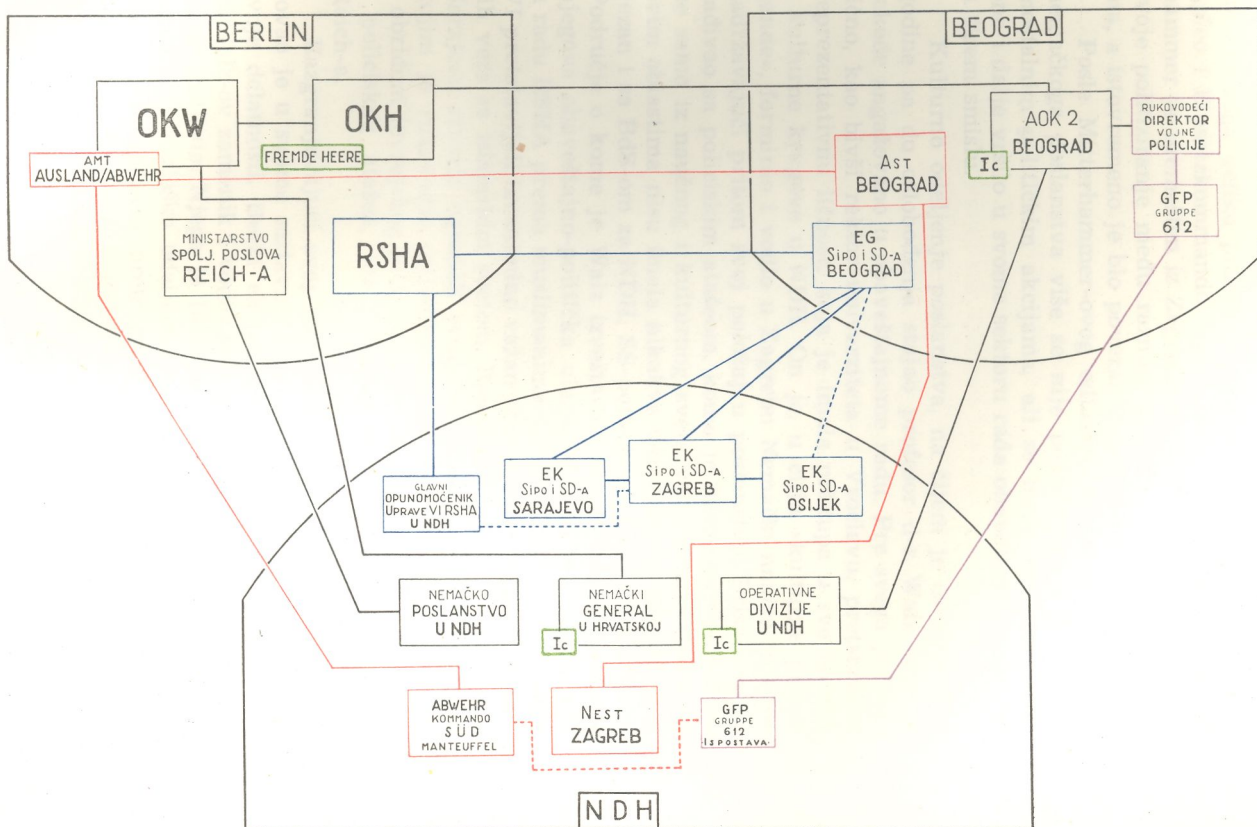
BERLIN

BEOGRAD

OKW

OKH

FREMDE HEERE

AMT AUSLAND/ABWEHR

AST BEOGRAD

AOK 2 BEOGRAD

Ic

RUKOVODEĆI DIREKTOR VOJNE POLICIJE

GFP GRUPPE 612

MINISTARSTVO SPOLJ. POSLOVA REICH-A

RSHA

EG Sipo i SD-a BEOGRAD

GLAVNI OPUNOMOĆENIK UPRAVE VI RSHA U NDH

EK Sipo i SD-a SARAJEVO

EK Sipo i SD-a ZAGREB

EK Sipo i SD-a OSIJEK

NEMAČKO POSLANSTVO U NDH

NEMAČKI GENERAL U HRVATSKOJ

Ic

OPERATIVNE DIVIZIJE U NDH

Ic

ABWEHR KOMMANDO SÜD MANTEUFFEL

NEST ZAGREB

GFP GRUPPE 612 ISPOSTAVA

NDH